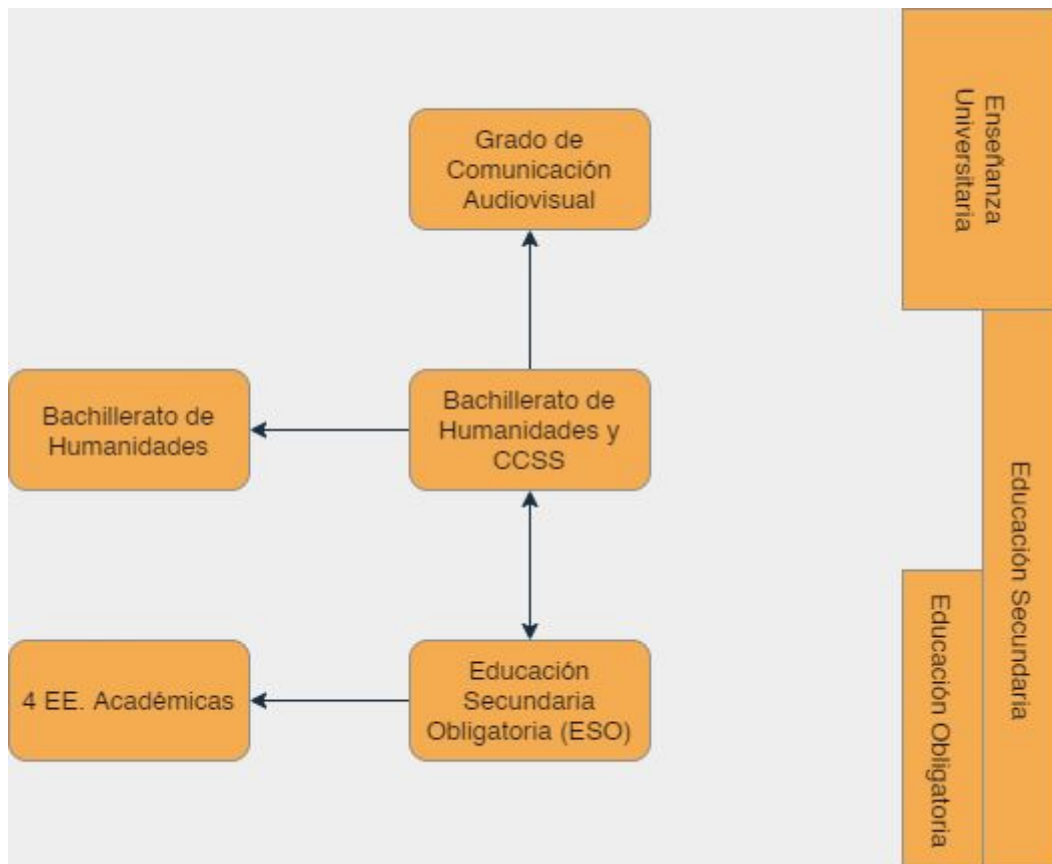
Grado de Comunicación Audiovisual

Enseñanza Universitaria

Bachillerato de Humanidades

Bachillerato de Humanidades y CCSS

Educación Secundaria

4 EE. Académicas

Educación Secundaria Obligatoria (ESO)

Educación Obligatoria